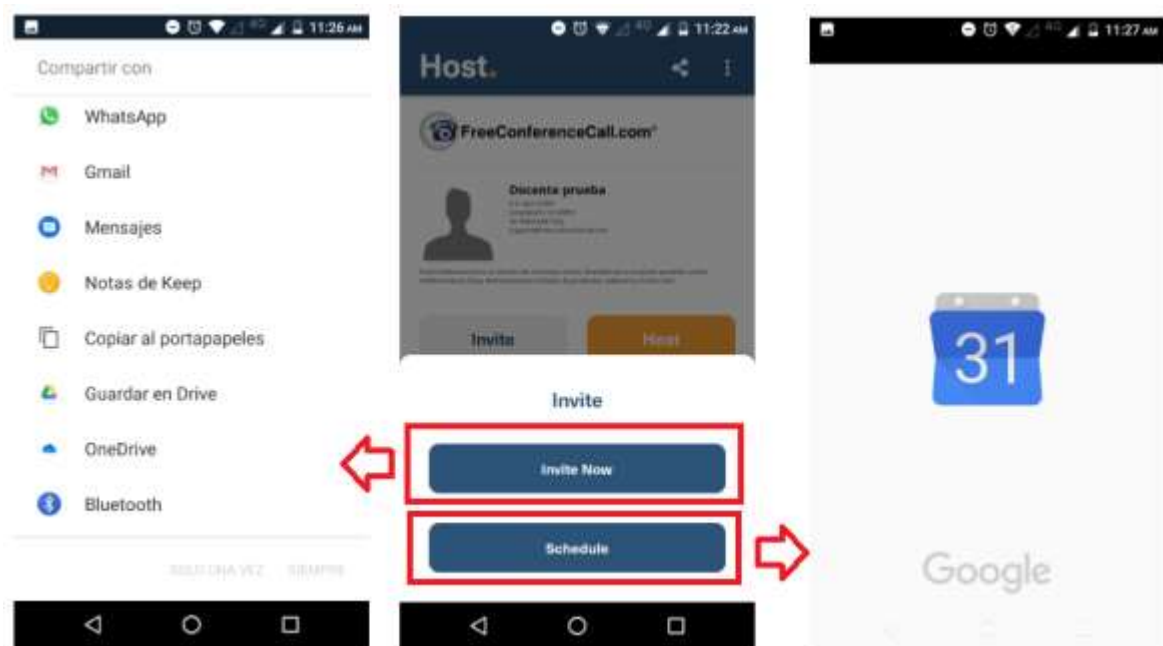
11:26 AM

Compartir con

WhatsApp

Gmail

Mensajes

Notas de Keep

Copiar al portapapeles

Guardar en Drive

OneDrive

Bluetooth

SOLO UNA VEZ SIEMPRE

11:22 AM

Host.

FreeConferenceCall.com

Docente prueba

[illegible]

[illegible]

Invite Host

Invite

Invite Now

Schedule

11:27 AM

31

Google